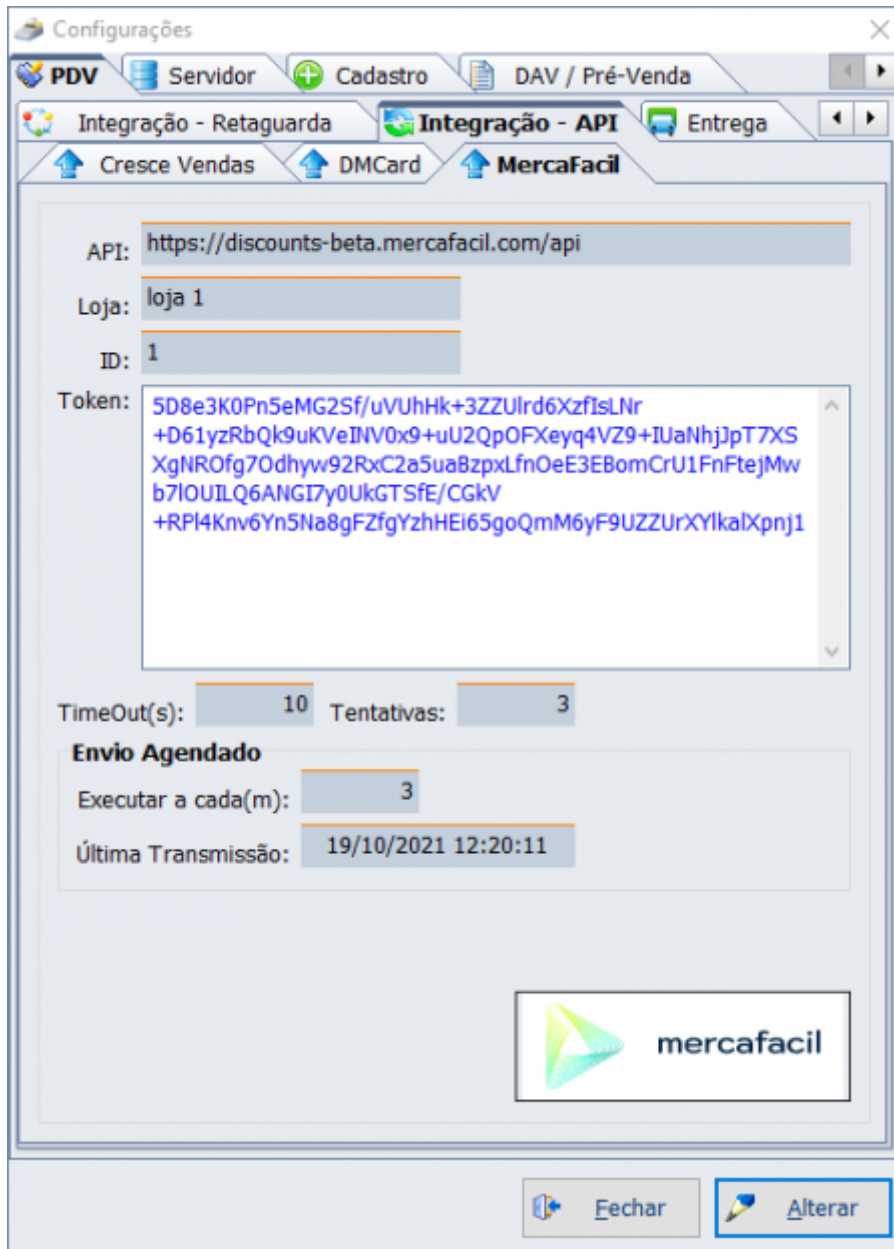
Configurações

PDV
Servidor
Cadastro
DAV / Pré-Venda

Integração - Retaguarda
Integração - API
Entrega

Cresce Vendas
DMCard
MercaFacil

API: https://discounts-beta.mercafacil.com/api

Loja: loja 1

ID: 1

Token: 5D8e3K0Pn5eMG2Sf/uVUhHk+3ZZUlrd6XzfIsLNr +D61yzRbQk9uKVeINV0x9+uU2QpOFXeyq4VZ9+IUaNhjJpT7XS XgNROfg7Odhyw92RxC2a5uaBzpxLfnOeE3EBomCrU1FnFtejMw b7lOUILQ6ANGI7y0UkGTSfE/CGkV +RPl4Knv6Yn5Na8gFZfgYzhHEi65goQmM6yF9UZZUrXYlkalXpnj1

TimeOut(s): 10
Tentativas: 3

Envio Agendado

Executar a cada(m): 3

Última Transmissão: 19/10/2021 12:20:11

mercafacil

Fechar
Alterar